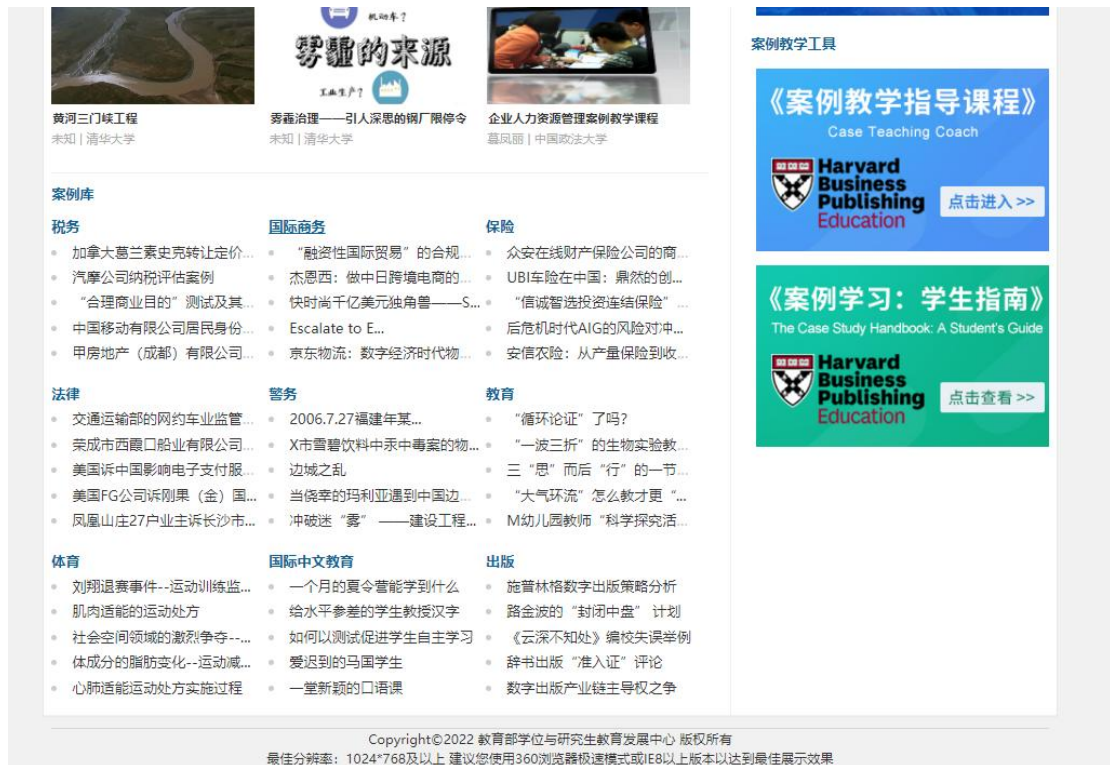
机动车？
雾霾的来源
工业生产？

黄河三门峡工程
未知 | 清华大学

雾霾治理——引人深思的钢厂限停令
未知 | 清华大学

企业人力资源管理案例教学课程
聂凤丽 | 中国政法大学

案例库

税务
加拿大葛兰素史克转让定价...
汽摩公司纳税评估案例
“合理商业目的”测试及其...
中国移动有限公司居民身份...
甲房地产（成都）有限公司...

国际商务
“融资性国际贸易”的合规...
杰恩西：做中日跨境电商的...
快时尚千亿美元独角兽——S...
Escalate to E...
京东物流：数字经济时代物...

保险
众安在线财产保险公司的商...
UBI车险在中国：鼎然的创...
“信诚智选投资连结保险”...
后危机时代AIG的风险对冲...
安信农险：从产量保险到收...

法律
交通运输部的网约车业监管...
荣成市西霞口船业有限公司...
美国诉中国影响电子支付服...
美国FG公司诉刚果（金）国...
凤凰山庄27户业主诉长沙市...

警务
2006.7.27福建年某...
X市雪碧饮料中汞中毒案的物...
边城之乱
当侥幸的玛利亚遇到中国边...
冲破迷“雾”——建设工程...

教育
“循环论证”了吗？
“一波三折”的生物实验教...
三“思”而后“行”的一节...
“大气环流”怎么教才更“...
M幼儿园教师“科学探究活...

体育
刘翔退赛事件--运动训练监...
肌肉适能的运动处方
社会空间领域的激烈争夺--...
体成分的脂肪变化--运动减...
心肺适能运动处方实施过程

国际中文教育
一个月的夏令营能学到什么
给水平参差的学生教授汉字
如何以测试促进学生自主学习
爱迟到的马国学生
一堂新颖的口语课

出版
施普林格数字出版策略分析
路金波的“封闭中盘”计划
《云深不知处》编校失误举例
辞书出版“准入证”评论
数字出版产业链主导权之争

案例教学工具

《案例教学指导课程》
Case Teaching Coach
Harvard Business Publishing Education
点击进入 >>

《案例学习：学生指南》
The Case Study Handbook: A Student's Guide
Harvard Business Publishing Education
点击查看 >>

Copyright©2022 教育部学位与研究生教育发展中心 版权所有
最佳分辨率：1024*768及以上 建议您使用360浏览器极速模式或IE8以上版本以达到最佳展示效果